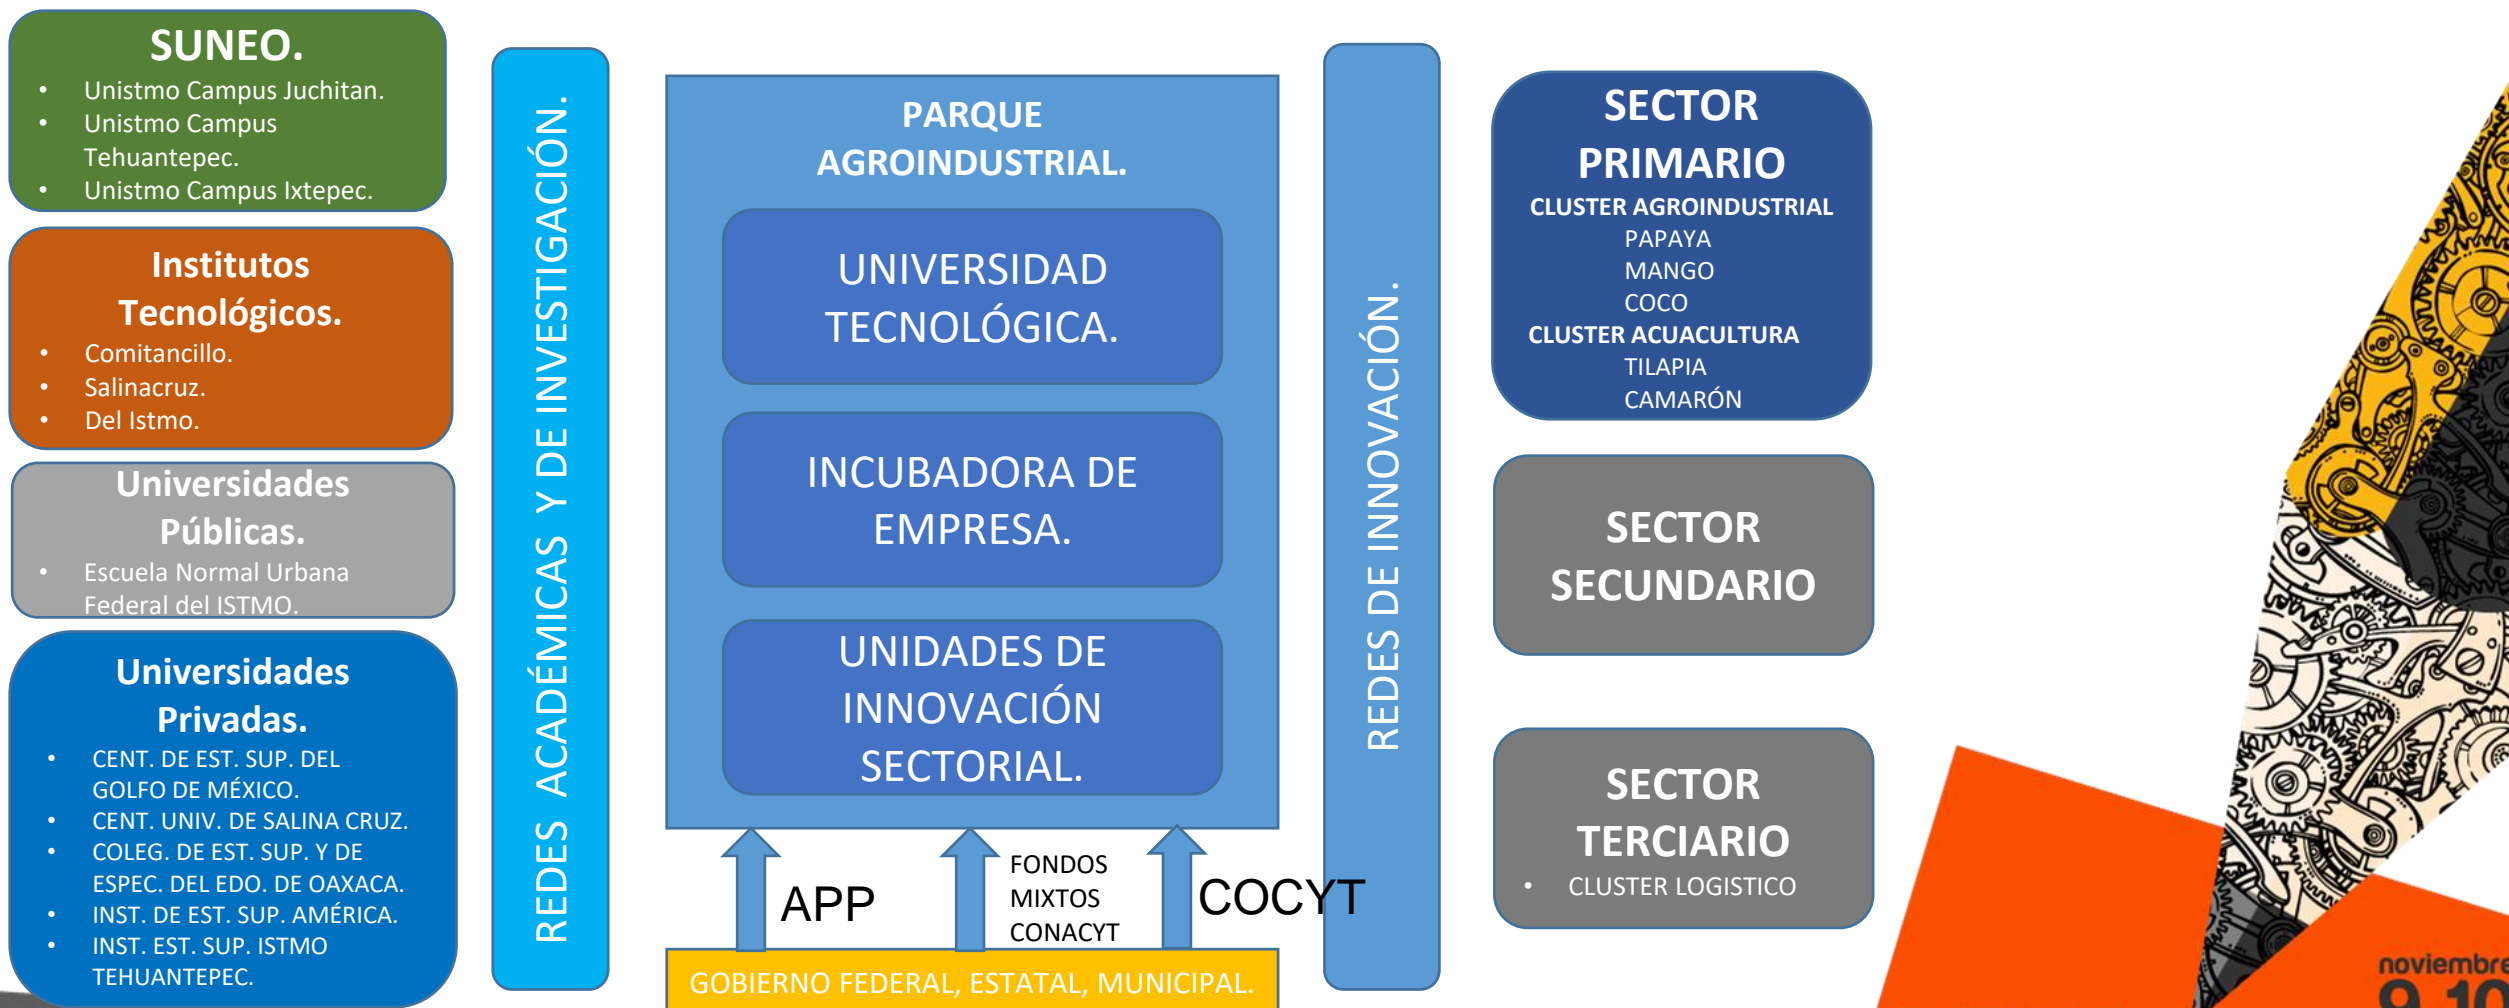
SUNEO.
- Unistmo Campus Juchitan.
- Unistmo Campus Tehuantepec.
- Unistmo Campus Ixtepec.

Institutos Tecnológicos.
- Comitancillo.
- Salinacruz.
- Del Istmo.

Universidades Públicas.
- Escuela Normal Urbana Federal del ISTMO.

Universidades Privadas.
- CENT. DE EST. SUP. DEL GOLFO DE MÉXICO.
- CENT. UNIV. DE SALINA CRUZ.
- COLEG. DE EST. SUP. Y DE ESPEC. DEL EDO. DE OAXACA.
- INST. DE EST. SUP. AMÉRICA.
- INST. EST. SUP. ISTMO TEHUANTEPEC.

REDES ACADÉMICAS Y DE INVESTIGACIÓN.

PARQUE AGROINDUSTRIAL.

UNIVERSIDAD TECNOLÓGICA.

INCUBADORA DE EMPRESA.

UNIDADES DE INNOVACIÓN SECTORIAL.

APP

FONDOS MIXTOS CONACYT

COCYT

GOBIERNO FEDERAL, ESTATAL, MUNICIPAL.

REDES DE INNOVACIÓN.

SECTOR PRIMARIO
CLUSTER AGROINDUSTRIAL
PAPAYA
MANGO
COCO
CLUSTER ACUACULTURA
TILAPIA
CAMARÓN

SECTOR SECUNDARIO

SECTOR TERCIARIO
- CLUSTER LOGISTICO

noviembr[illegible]